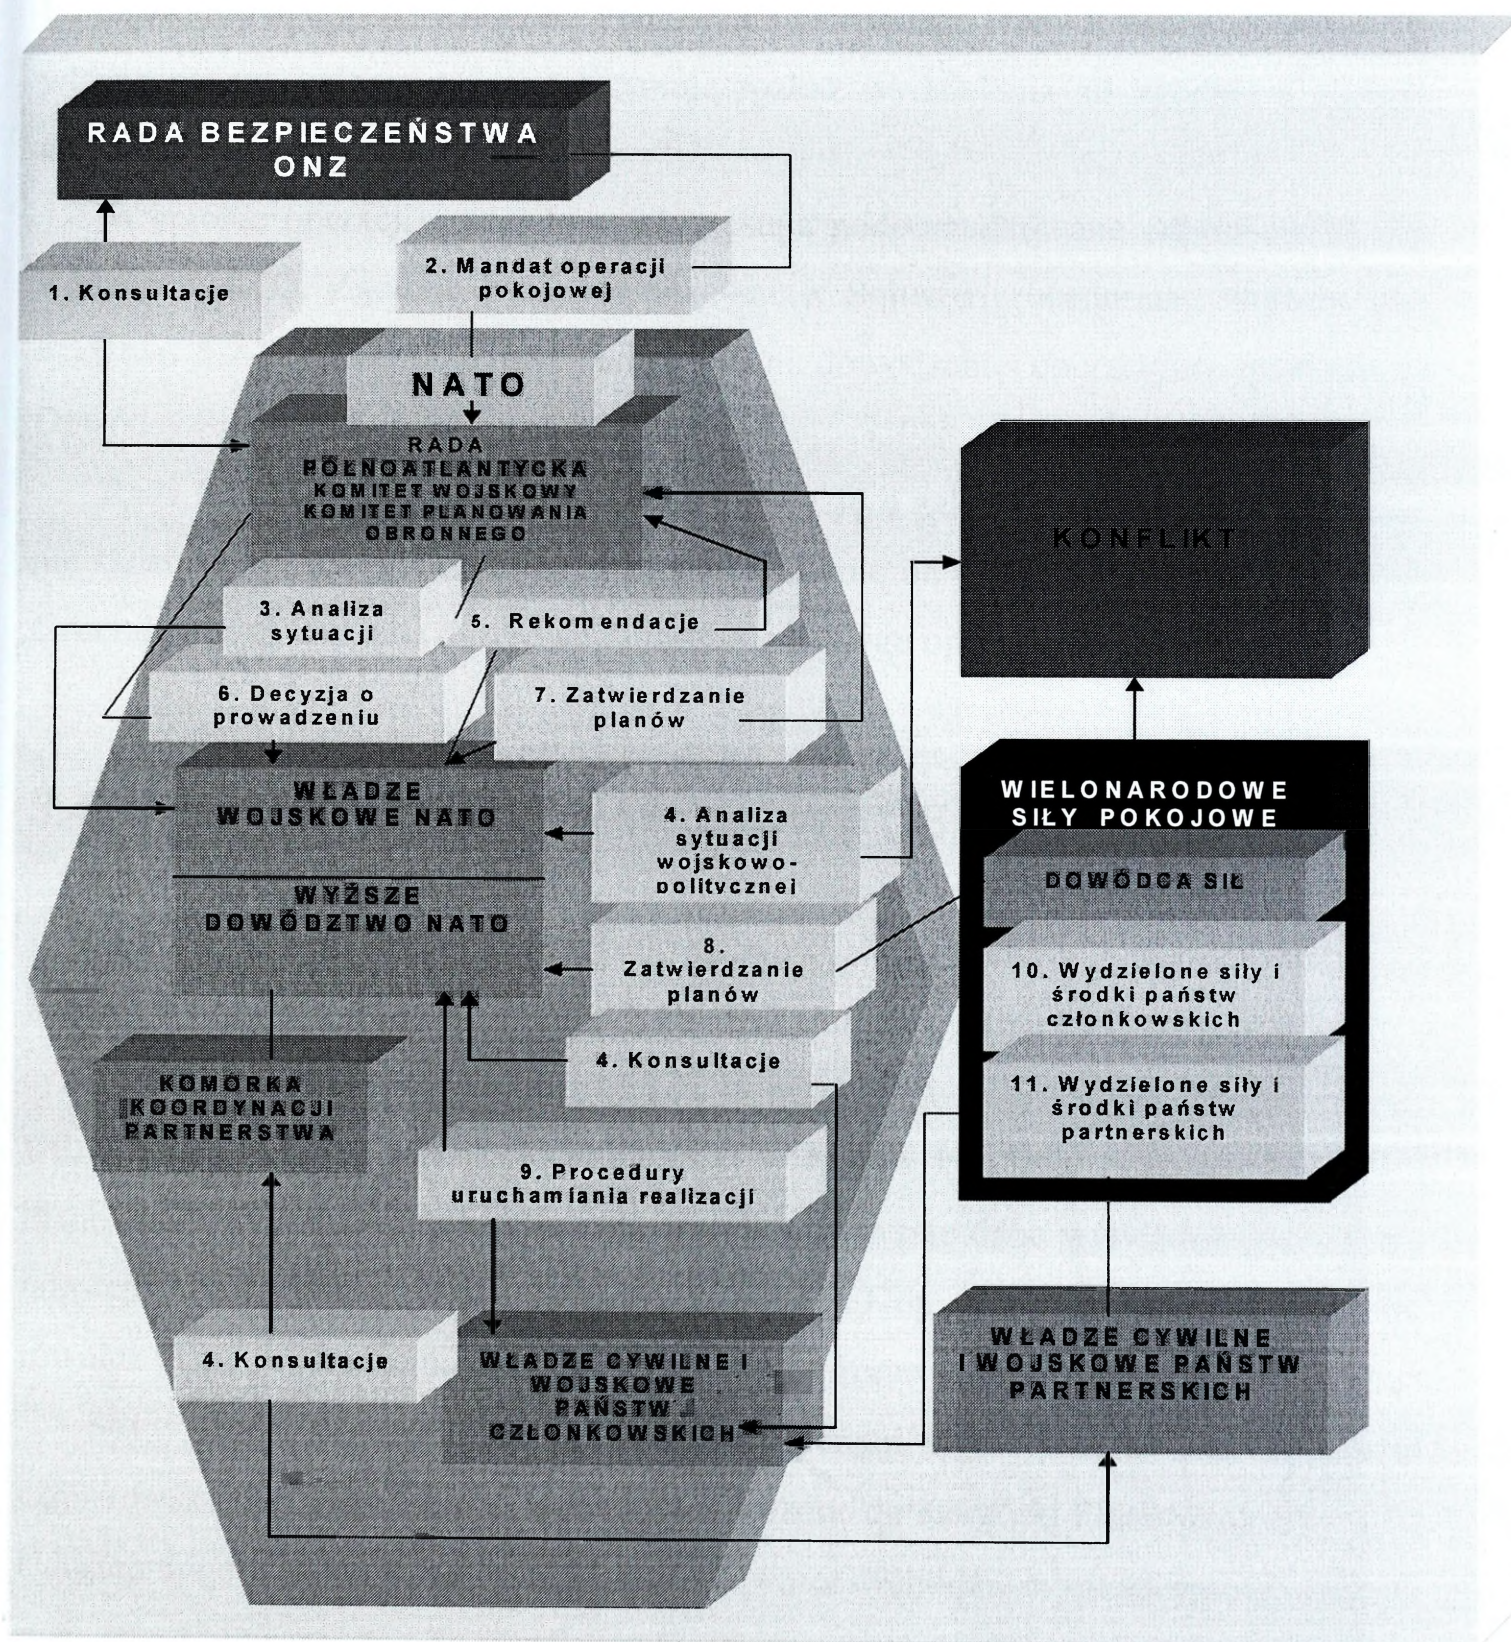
RADA BEZPIECZEŃSTWA ONZ

1. Konsultacje

2. Mandat operacji pokojowej

NATO

RADA PÓŁNOATLANTYCKA KOMITET WOJSKOWY KOMITET PLANOWANIA OBRONNEGO

KONFLIKT

3. Analiza sytuacji

5. Rekomendacje

6. Decyzja o prowadzeniu

7. Zatwierdzanie planów

WŁADZE WOJSKOWE NATO

WYŻSZE DOWÓDZTWO NATO

4. Analiza sytuacji wojskowo-politycznej

WIELONARODOWE SIŁY POKOJOWE

DOWÓDCA SIŁ

8. Zatwierdzanie planów

10. Wydzielone siły i środki państw członkowskich

4. Konsultacje

KOMÓRKA KOORDYNACJI PARTNERSTWA

11. Wydzielone siły i środki państw partnerskich

9. Procedury uruchamiania realizacji

4. Konsultacje

WŁADZE CYWILNE I WOJSKOWE PAŃSTW CZŁONKOWSKICH

WŁADZE CYWILNE I WOJSKOWE PAŃSTW PARTNERSKICH